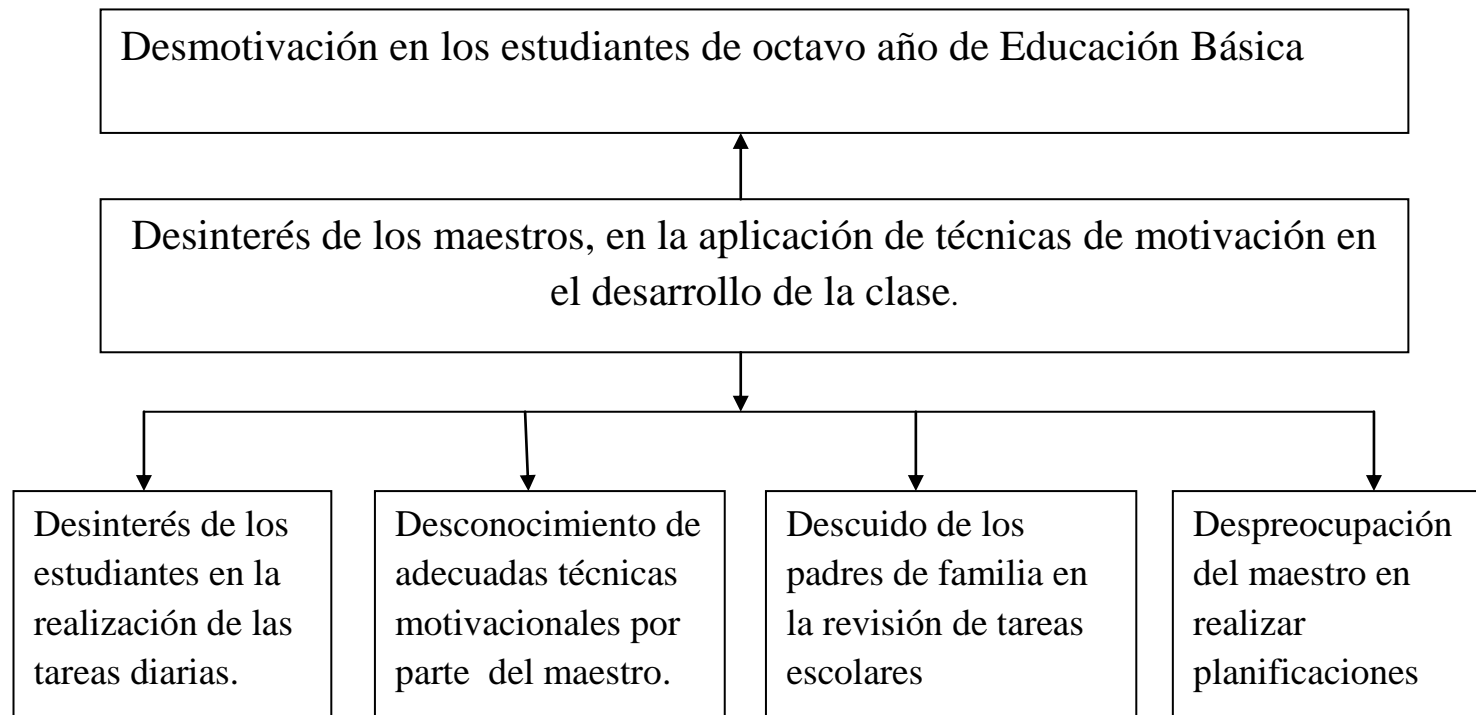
Desmotivación en los estudiantes de octavo año de Educación Básica

Desinterés de los maestros, en la aplicación de técnicas de motivación en el desarrollo de la clase.

Desinterés de los estudiantes en la realización de las tareas diarias.

Desconocimiento de adecuadas técnicas motivacionales por parte del maestro.

Descuido de los padres de familia en la revisión de tareas escolares

Despreocupación del maestro en realizar planificaciones